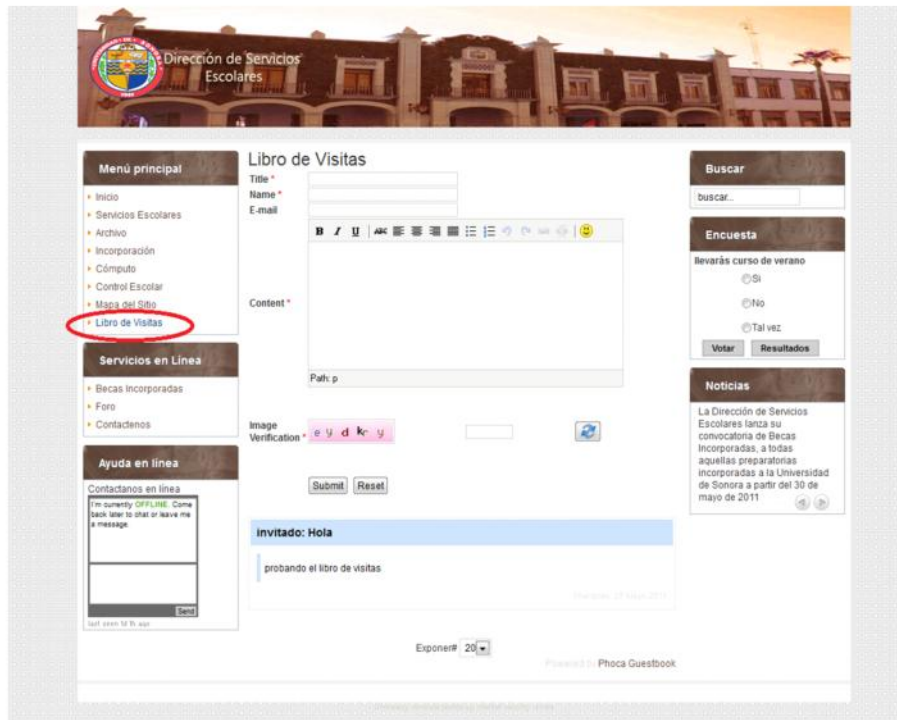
Dirección de Servicios Escolares

Menú principal

Inicio
Servicios Escolares
Archivo
Incorporación
Cómputo
Control Escolar
Mapa del Sitio
Libro de Visitas

Servicios en Línea

Becas Incorporadas
Foro
Contactenos

Ayuda en línea

Contactanos en linea

I'm currently OFFLINE. Come back later to chat or leave me a message.

Send

last seen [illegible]

Libro de Visitas

Title *
Name *
E-mail

Content *

Path: p

Image Verification * e y d k y

Submit Reset

invitado: Hola

probando el libro de visitas

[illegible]

Exponer# 20

Powered by Phoca Guestbook

Buscar

buscar...

Encuesta

llevarás curso de verano

Si
No
Tal vez

Votar Resultados

Noticias

La Dirección de Servicios Escolares lanza su convocatoria de Becas Incorporadas, a todas aquellas preparatorias incorporadas a la Universidad de Sonora a partir del 30 de mayo de 2011